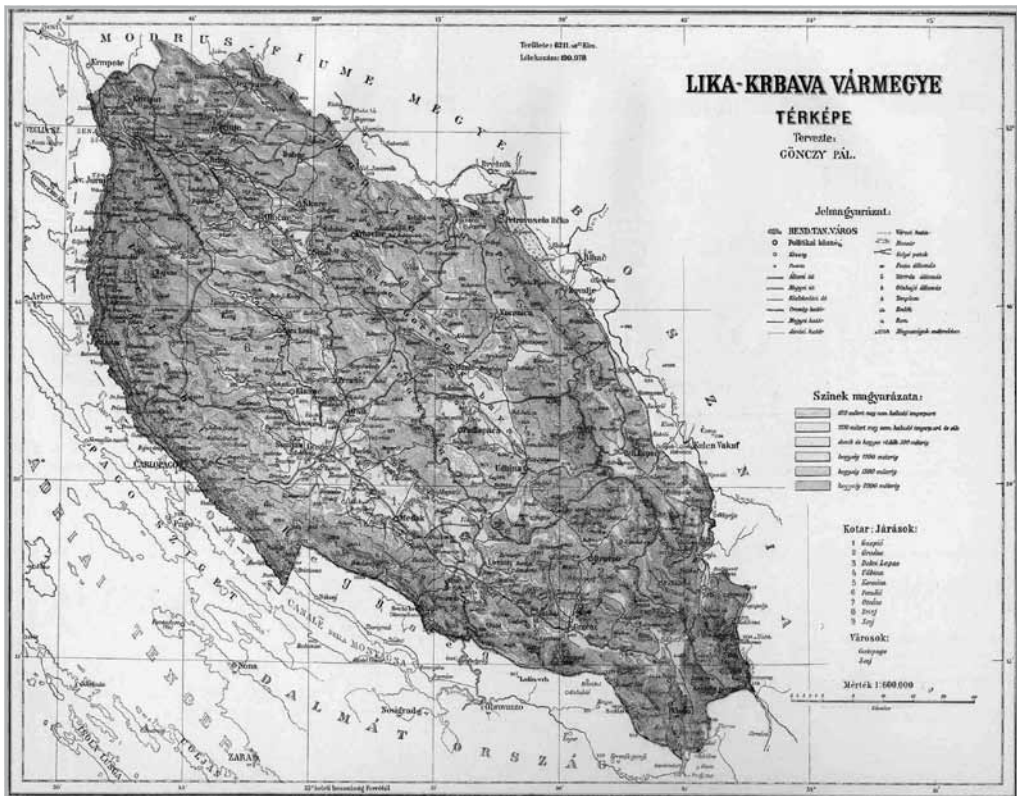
LIKA-KRBAVA VÁRMEGYE
TÉRKÉPE
Tervezte:
GÖNCZY PÁL.

Területe: 6211. $km^2$ Kiz.
Lélekszám: 190.978

MODRUS-FIUME MEGYE

BOSZNIA

ADRIAI TENGER

DALMÁTORSZÁG

PAGO SZIGET

CANALE DELLA MORLACCA

Krmpote
Zengg
Otočac
Brinje
Petrovoselo
Korenica
Gospić
Perušić
Udbina
Karlopago
Gračac
Donji Lapac
Kulen Vakuf
Bihać
Knin
Zara
Nona
Novigrad
Obrovazzo
Arbe
Veglia

Jelmagyarázat:
RENDEZ.TAN.VÁROS
Politikai község
Község
Puszta
Állami út
Megyei út
Közlekedési út
Ország határ
Megyei határ
Járási határ
Város határ
Vasút
Folyó patak
Posta állomás
Távirda állomás
Vasúti állomás
Templom
Kolostor
Rom
Magassági méretek méterekben

Színek magyarázata:
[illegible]
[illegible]
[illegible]
hegység 1000 méterig
hegység 1500 méterig
hegység 2000 méterig

Kotar: Járások:
1 Gospić
2 Otočac
3 Donji Lapac
4 Udbina
5 Korenica
6 Perušić
7 Gračac
8 Brinje
9 Zengg

Városok:
Gospić
Zengg

Mérték 1:600.000

32° keleti hosszúság Ferrotól